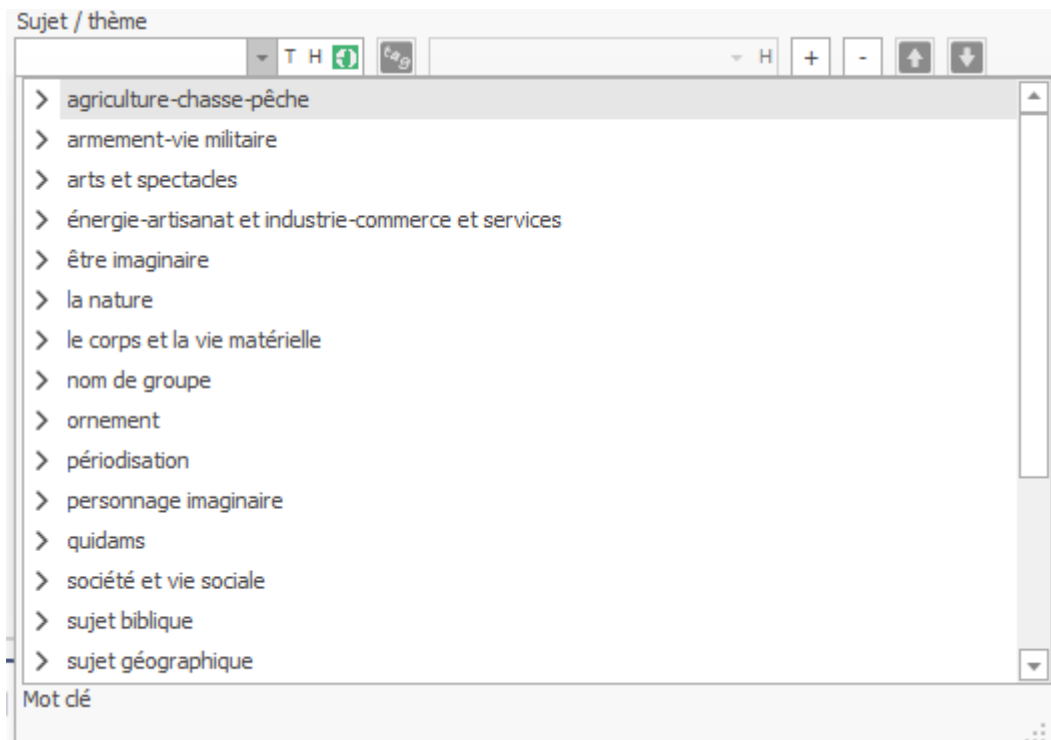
Sujet / thème

T H

tag

H + -

agriculture-chasse-pêche
armement-vie militaire
arts et spectacles
énergie-artisanat et industrie-commerce et services
être imaginaire
la nature
le corps et la vie matérielle
nom de groupe
ornement
périodisation
personnage imaginaire
quidams
société et vie sociale
sujet biblique
sujet géographique

Mot clé